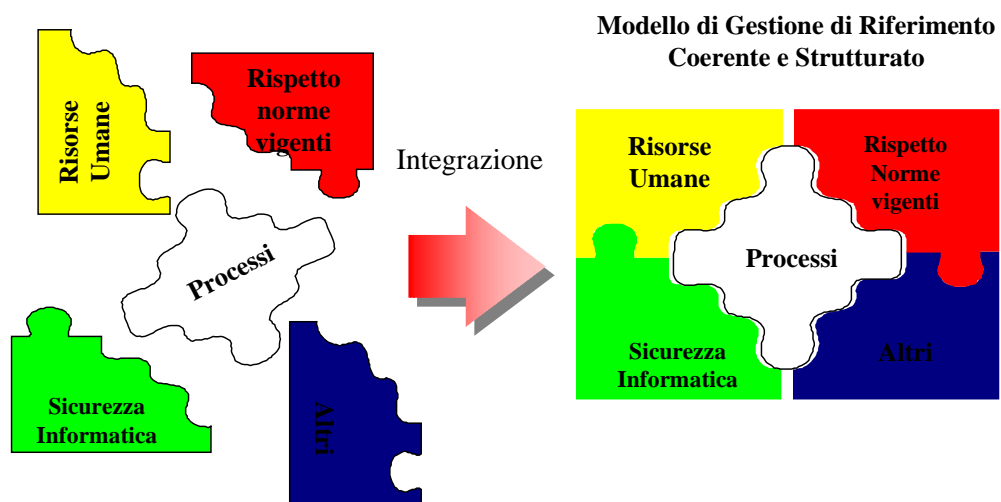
Modello di Gestione di Riferimento
Coerente e Strutturato

Risorse Umane

Rispetto norme vigenti

Integrazione

Processi

Sicurezza Informatica

Altri

Risorse Umane

Rispetto Norme vigenti

Processi

Sicurezza Informatica

Altri